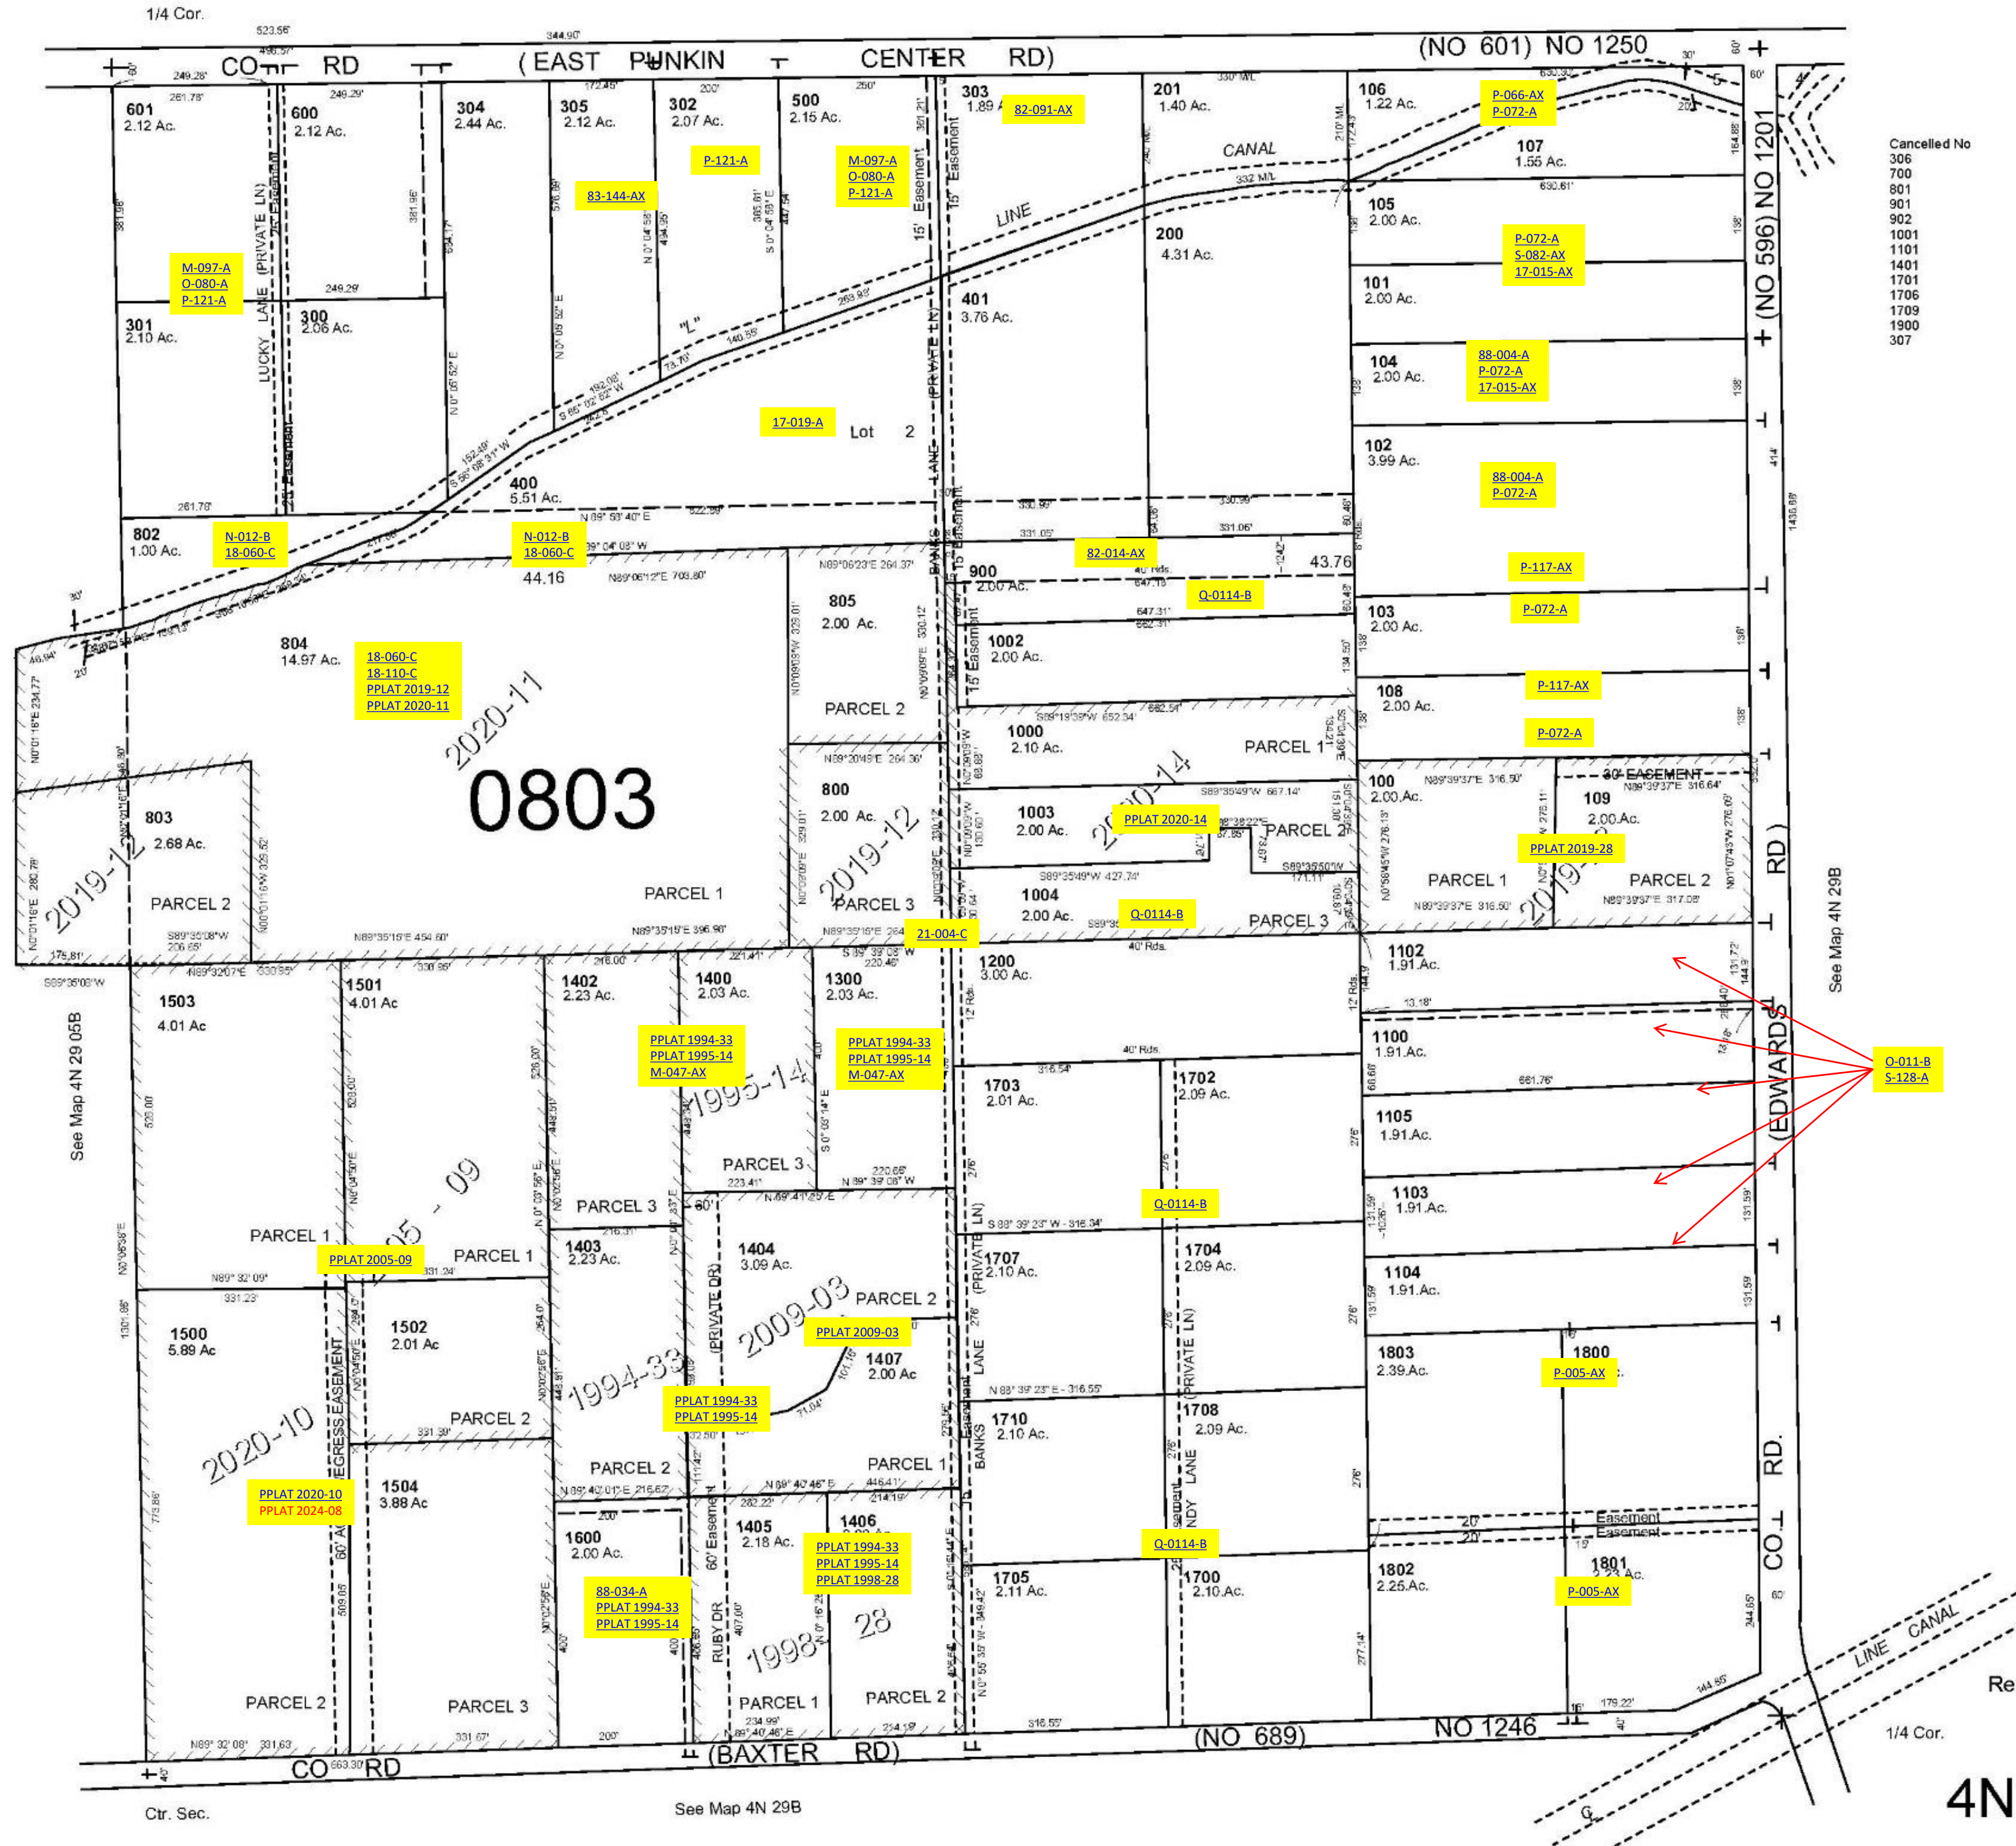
1/4 Cor.

523.56'
496.57'
344.90'

CO RD (EAST PUNKIN CENTER RD) (NO 601) NO 1250

601
2.12 Ac.

600
2.12 Ac.

304
2.44 Ac.

305
2.12 Ac.

302
2.07 Ac.

500
2.15 Ac.

303
1.89 A

82-091-AX

201
1.40 Ac.

106
1.22 Ac.

P-066-AX
P-072-A

107
1.55 Ac.

CANAL

LINE

P-121-A

83-144-AX

M-097-A
O-080-A
P-121-A

M-097-A
O-080-A
P-121-A

LUCKY LANE (PRIVATE LN)

15' Easement

301
2.10 Ac.

300
2.06 Ac.

"L"

200
4.31 Ac.

105
2.00 Ac.

P-072-A
S-082-AX
17-015-AX

101
2.00 Ac.

401
3.76 Ac.

104
2.00 Ac.

88-004-A
P-072-A
17-015-AX

17-019-A

Lot 2

400
5.51 Ac.

102
3.99 Ac.

88-004-A
P-072-A

802
1.00 Ac.

N-012-B
18-060-C

N-012-B
18-060-C

44.16

82-014-AX

43.76

P-117-AX

900
2.00 Ac.

Q-0114-B

805
2.00 Ac.

103
2.00 Ac.

P-072-A

804
14.97 Ac.

18-060-C
18-110-C
PPLAT 2019-12
PPLAT 2020-11

1002
2.00 Ac.

P-117-AX

108
2.00 Ac.

PARCEL 2

P-072-A

2020-11

1000
2.10 Ac.

PARCEL 1

0803

800
2.00 Ac.

100
2.00 Ac.

30' EASEMENT

109
2.00 Ac.

1003
2.00 Ac.

PPLAT 2020-14

PARCEL 2

PPLAT 2019-28

803
2.68 Ac.

2019-12

2020-14

PARCEL 1

PARCEL 2

PARCEL 2

PARCEL 1

2019-12

PARCEL 3

1004
2.00 Ac.

Q-0114-B

PARCEL 3

2019-28

21-004-C

1102
1.91 Ac.

1503
4.01 Ac

1501
4.01 Ac

1402
2.23 Ac.

1400
2.03 Ac.

1300
2.03 Ac.

1200
3.00 Ac.

PPLAT 1994-33
PPLAT 1995-14
M-047-AX

PPLAT 1994-33
PPLAT 1995-14
M-047-AX

1100
1.91 Ac.

O-011-B
S-128-A

1703
2.01 Ac.

1702
2.09 Ac.

1995-14

1105
1.91 Ac.

PARCEL 3

PARCEL 3

1103
1.91 Ac.

Q-0114-B

1403
2.23 Ac.

1404
3.09 Ac.

PARCEL 1

PPLAT 2005-09

PARCEL 1

2005-09

1707
2.10 Ac.

1704
2.09 Ac.

1104
1.91 Ac.

PARCEL 2

2009-03

PPLAT 2009-03

1500
5.89 Ac

1502
2.01 Ac

1407
2.00 Ac

1803
2.39 Ac.

1800

P-005-AX

1994-33

PPLAT 1994-33
PPLAT 1995-14

PARCEL 2

2020-10

1710
2.10 Ac.

1708
2.09 Ac.

PARCEL 2

PARCEL 1

1504
3.88 Ac

PPLAT 2020-10
PPLAT 2024-08

1405
2.18 Ac.

1406

PPLAT 1994-33
PPLAT 1995-14
PPLAT 1998-28

Q-0114-B

Easement
Easement

1600
2.00 Ac.

88-034-A
PPLAT 1994-33
PPLAT 1995-14

1705
2.11 Ac.

1700
2.10 Ac.

1802
2.25 Ac.

1801

P-005-AX

1998-28

PARCEL 2

PARCEL 3

PARCEL 1

PARCEL 2

RUBY DR

60' Easement

(PRIVATE DR)

BANKS LANE (PRIVATE LN)

SANDY LANE (PRIVATE LN)

EGRESS EASEMENT

CO RD (BAXTER RD) (NO 689) NO 1246

CO RD. (EDWARDS RD) (NO 596) NO 1201

LINE CANAL

See Map 4N 29 05B

See Map 4N 29B

See Map 4N 29B

Cancelled No
306
700
801
901
902
1001
1101
1401
1701
1706
1709
1900
307

1/4 Cor.

Ctr. Sec.

Re

4N